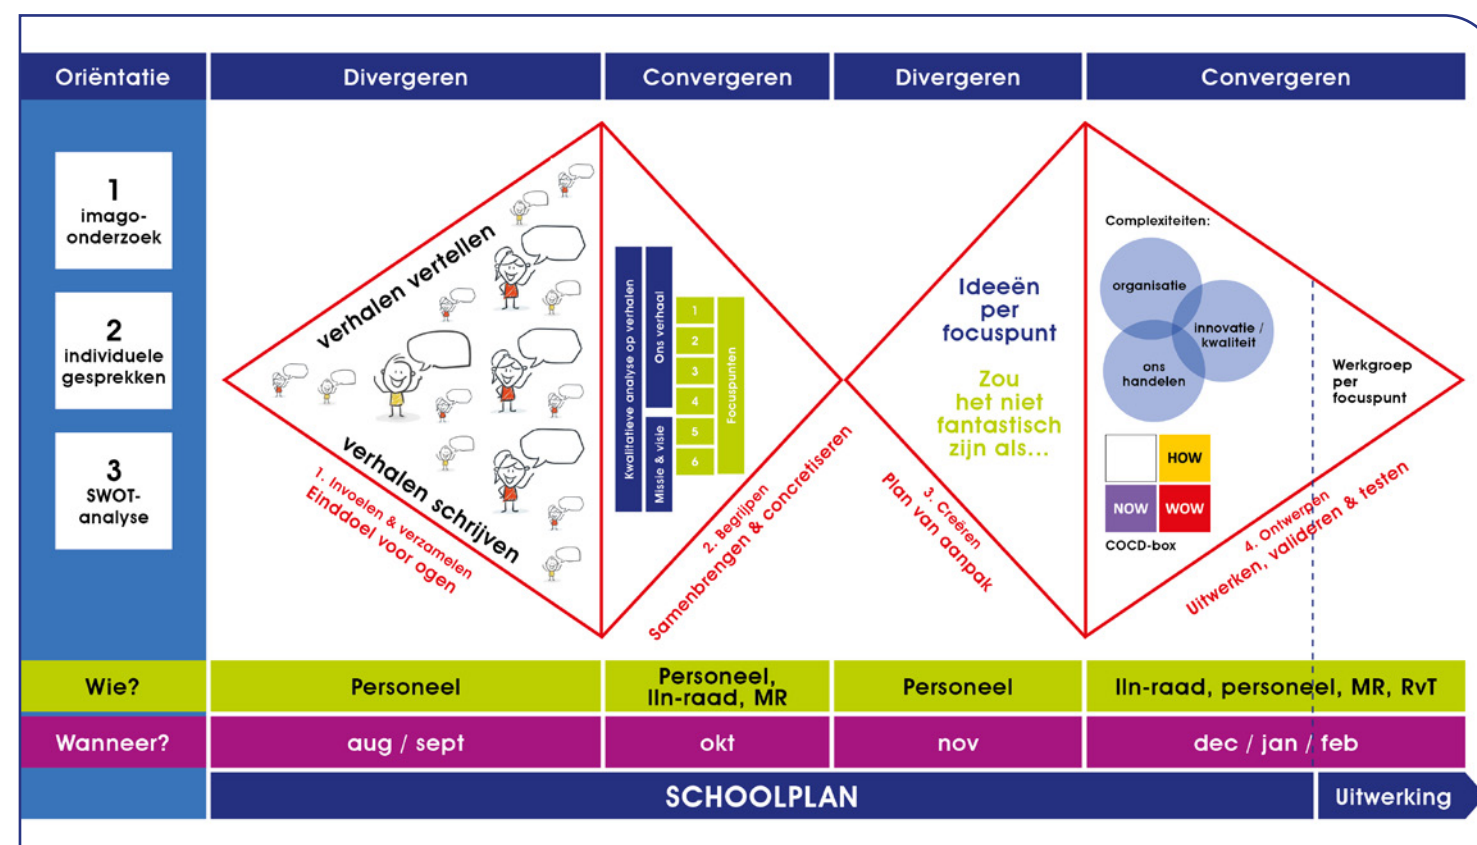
| Oriëntatie | Divergeren | Convergeren | Divergeren | Convergeren |
|---|---|---|---|---|

1 imago-onderzoek

2 individuele gesprekken

3 SWOT-analyse

verhalen vertellen

verhalen schrijven

1. Invoelen & verzamelen
Eindoel voor ogen

Kwalitatieve analyse op verhalen

Ons verhaal

Missie & visie

1
2
3
4
5
6

Focuspunten

2. Begrijpen
Samenbrengen & concretiseren

Ideeën per focuspunt

Zou het niet fantastisch zijn als...

3. Creëren
Plan van aanpak

Complexiteiten:

organisatie

innovatie / kwaliteit

ons handelen

HOW
NOW
WOW

COCD-box

Werkgroep per focuspunt

4. Ontwerpen
Uitwerken, valideren & testen

| Wie? | Personeel | Personeel, lln-raad, MR | Personeel | lln-raad, personeel, MR, RvT |
|---|---|---|---|---|
| Wanneer? | aug / sept | okt | nov | dec / jan / feb |

SCHOOLPLAN

Uitwerking